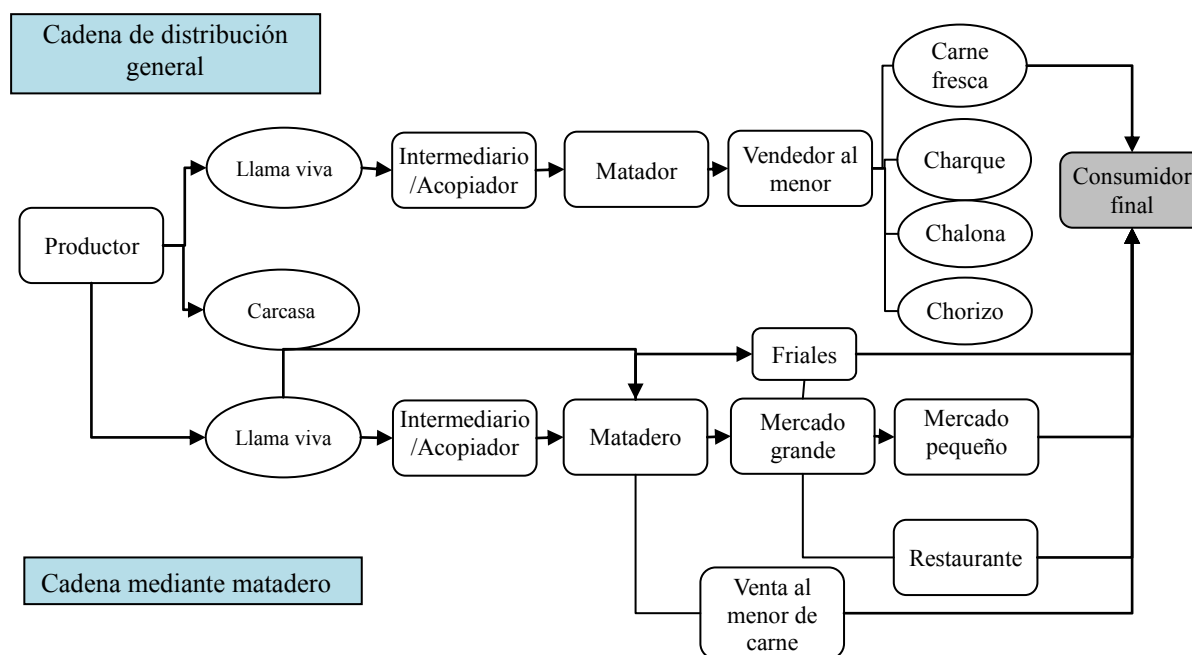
Cadena de distribución general

Productor

Llama viva

Intermediario /Acopiador

Matador

Vendedor al menor

Carne fresca

Charque

Chalona

Chorizo

Consumidor final

Carcasa

Friales

Llama viva

Intermediario /Acopiador

Matadero

Mercado grande

Mercado pequeño

Restaurante

Venta al menor de carne

Cadena mediante matadero